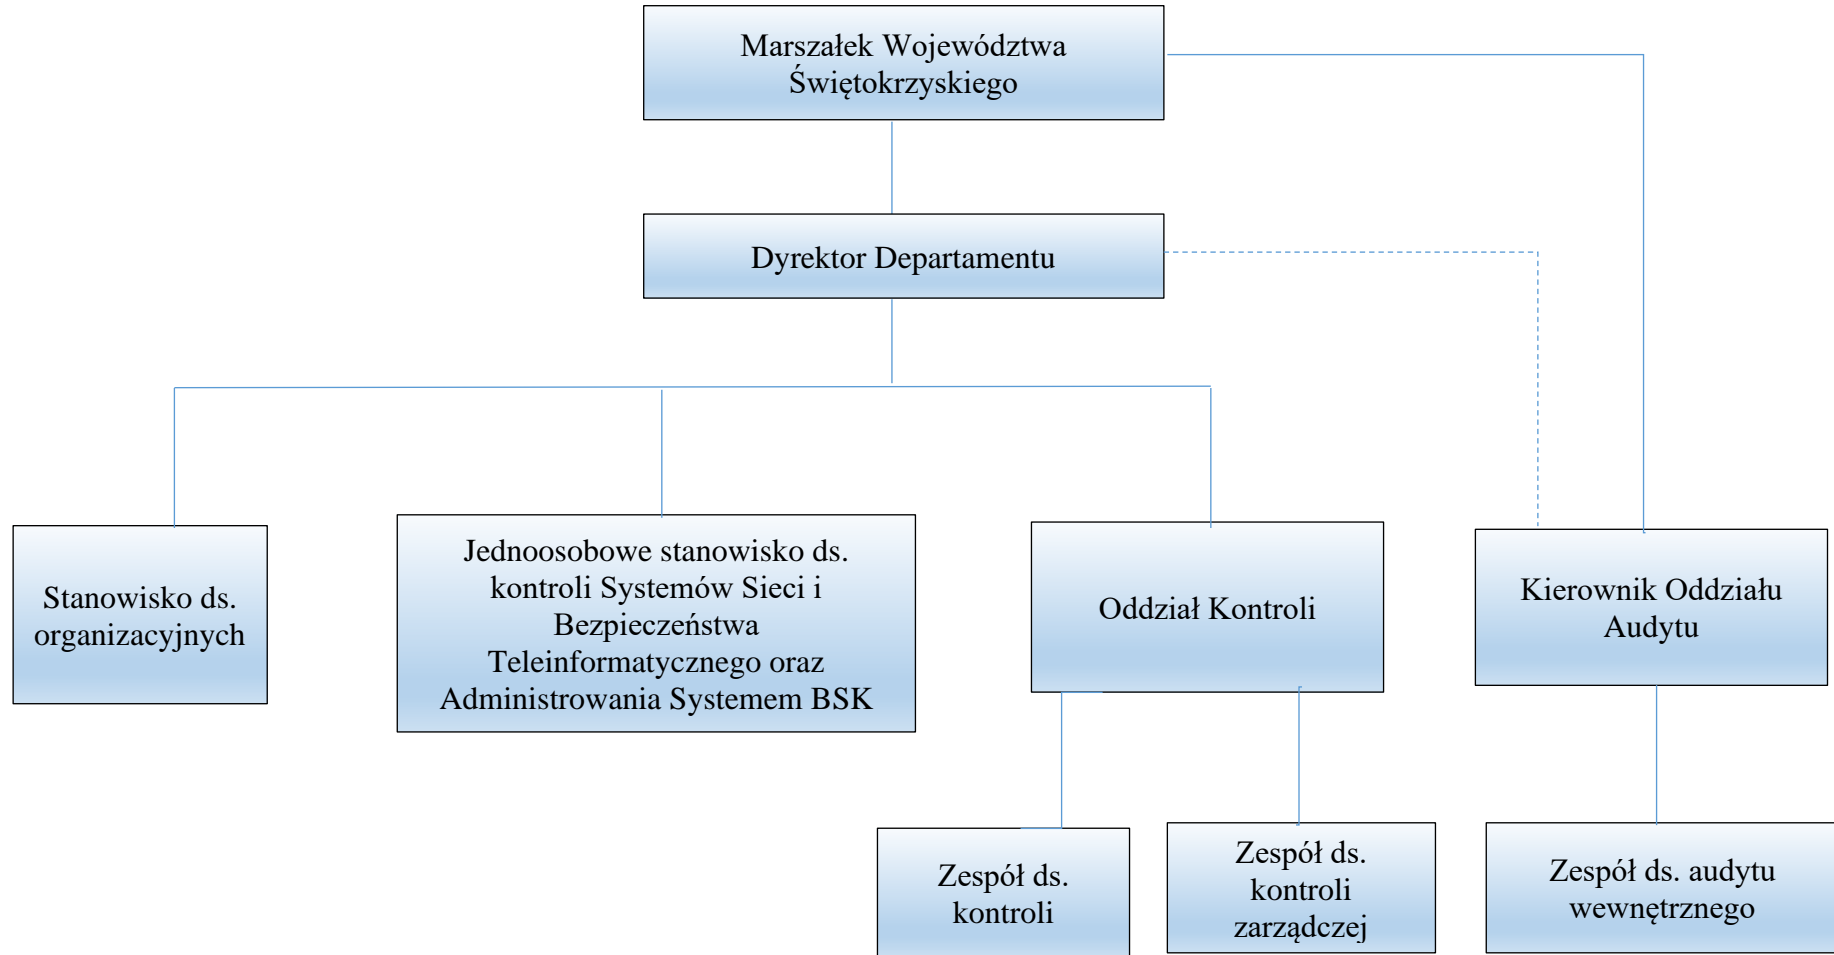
Marszałek Województwa Świętokrzyskiego

Dyrektor Departamentu

Stanowisko ds. organizacyjnych

Jednoosobowe stanowisko ds. kontroli Systemów Sieci i Bezpieczeństwa Teleinformatycznego oraz Administrowania Systemem BSK

Oddział Kontroli

Kierownik Oddziału Audytu

Zespół ds. kontroli

Zespół ds. kontroli zarządczej

Zespół ds. audytu wewnętrznego